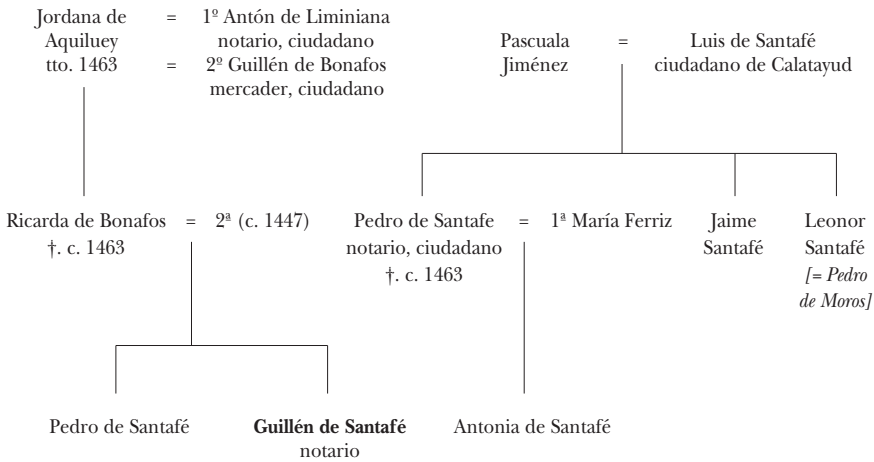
Jordana de Aquiluey tto. 1463 = 1º Antón de Liminiana notario, ciudadano
= 2º Guillén de Bonafos mercader, ciudadano

Pascuala Jiménez = Luis de Santafé ciudadano de Calatayud

Ricarda de Bonafos † c. 1463 = 2ª (c. 1447)

Pedro de Santafe notario, ciudadano † c. 1463 = 1ª María Ferriz

Jaime Santafé

Leonor Santafé *[= Pedro de Moros]*

Pedro de Santafé

**Guillén de Santafé** notario

Antonia de Santafé